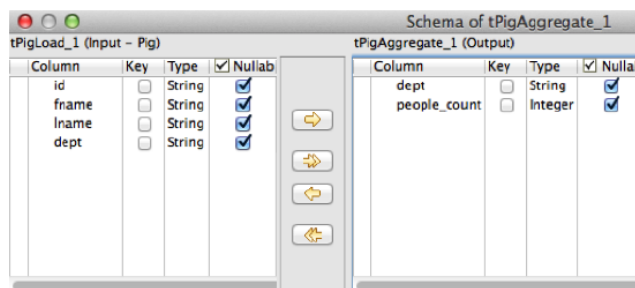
Schema of tPigAggregate_1

tPigLoad_1 (Input - Pig)

| Column | Key | Type | Nullab |
|---|---|---|---|
| id | | String | |
| fname | | String | |
| lname | | String | |
| dept | | String | |

tPigAggregate_1 (Output)

| Column | Key | Type | Nullal |
|---|---|---|---|
| dept | | String | |
| people_count | | Integer | |